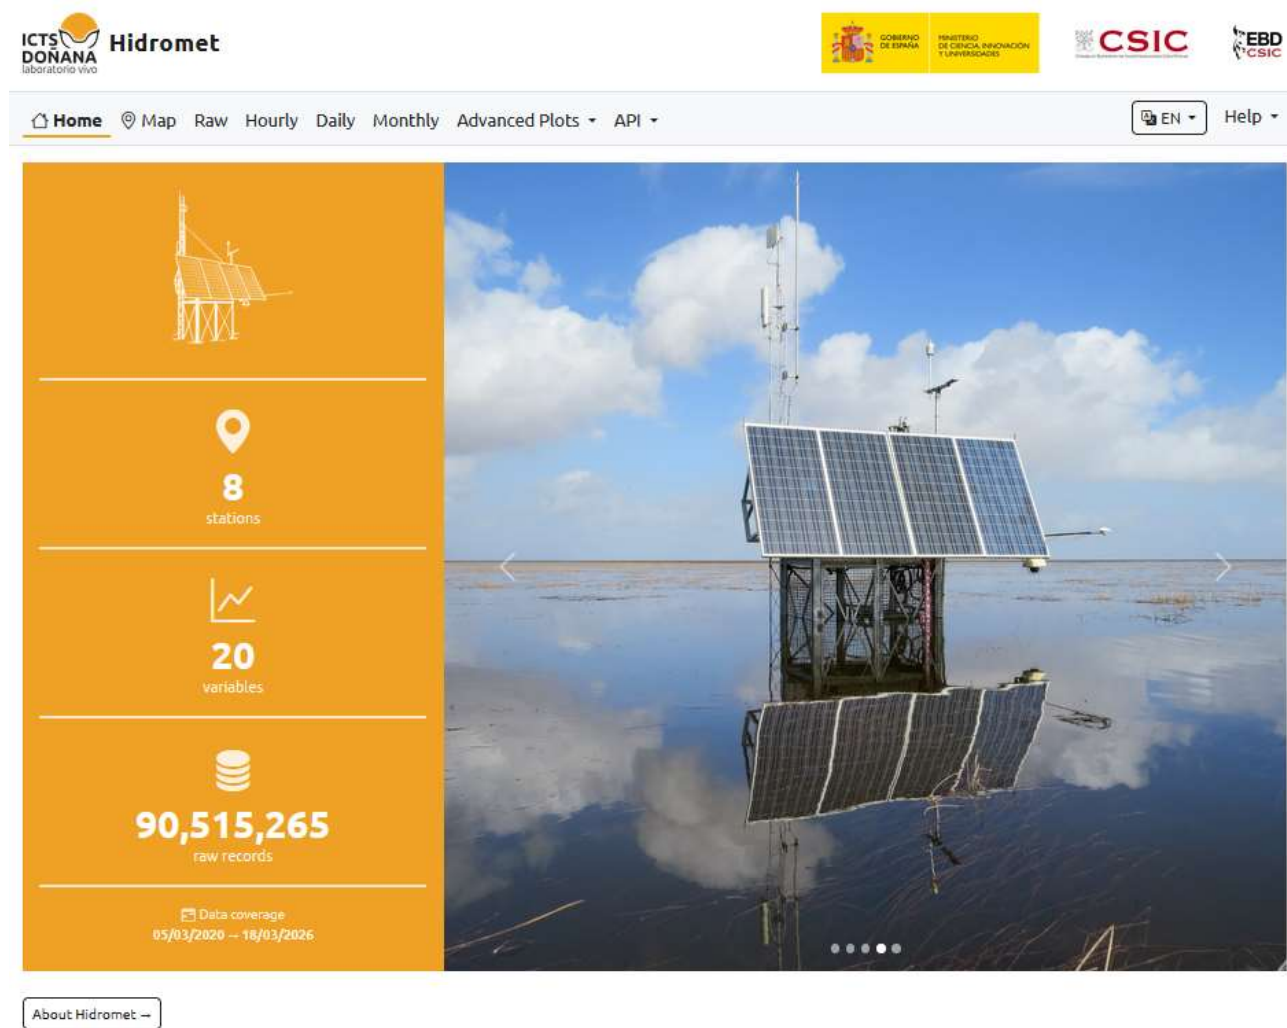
ICTS DOÑANA laboratorio vivo

Hidromet

GOBIERNO DE ESPAÑA

MINISTERIO DE CIENCIA, INNOVACIÓN Y UNIVERSIDADES

CSIC

EBD CSIC

Home Map Raw Hourly Daily Monthly Advanced Plots API

EN

Help

8
stations

20
variables

90,515,265
raw records

Data coverage
05/03/2020 → 18/03/2026

About Hidromet →